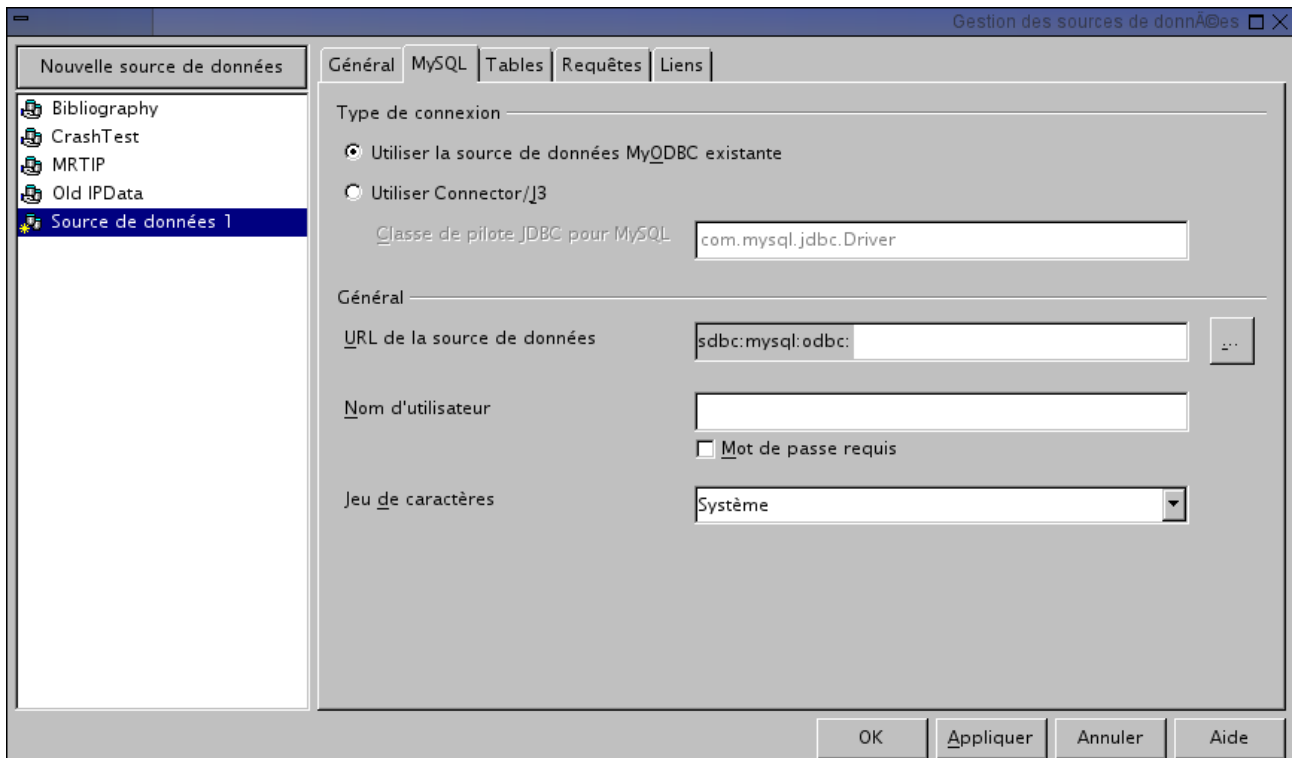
Gestion des sources de donnA©es

Nouvelle source de données

Bibliography
CrashTest
MRTIP
Old IPData
Source de données 1

Général | MySQL | Tables | Requêtes | Liens

Type de connexion

Utiliser la source de données MyODBC existante

Utiliser Connector/J3

Classe de pilote JDBC pour MySQL com.mysql.jdbc.Driver

Général

URL de la source de données sdbc:mysql:odbc: ...

Nom d'utilisateur

Mot de passe requis

Jeu de caractères Système

OK Appliquer Annuler Aide